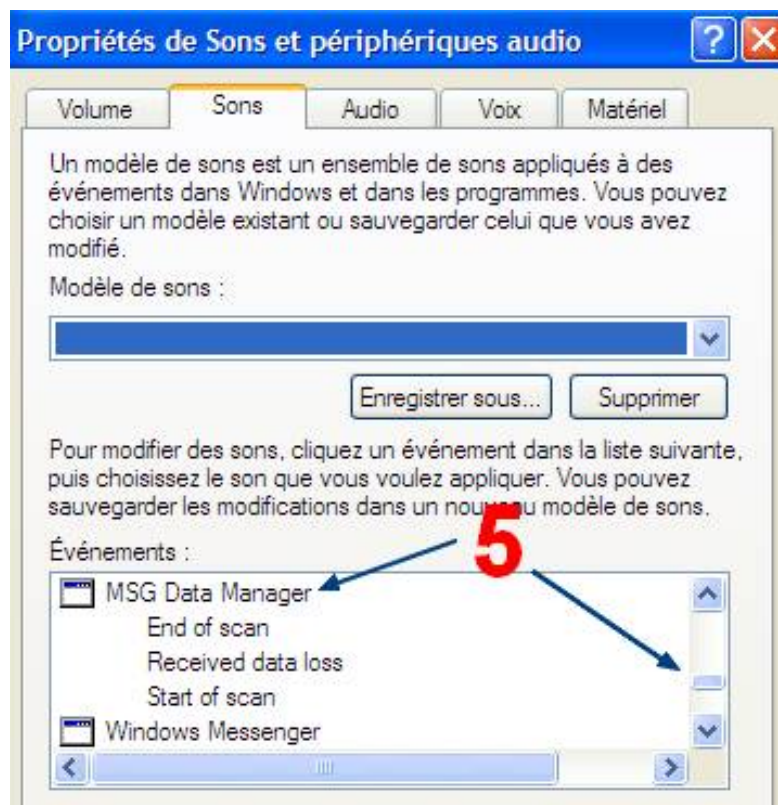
Propriétés de Sons et périphériques audio

Volume | Sons | Audio | Voix | Matériel

Un modèle de sons est un ensemble de sons appliqués à des événements dans Windows et dans les programmes. Vous pouvez choisir un modèle existant ou sauvegarder celui que vous avez modifié.

Modèle de sons :

Enregistrer sous... Supprimer

Pour modifier des sons, cliquez un événement dans la liste suivante, puis choisissez le son que vous voulez appliquer. Vous pouvez sauvegarder les modifications dans un nou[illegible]u modèle de sons.

Événements :

5

MSG Data Manager
End of scan
Received data loss
Start of scan
Windows Messenger